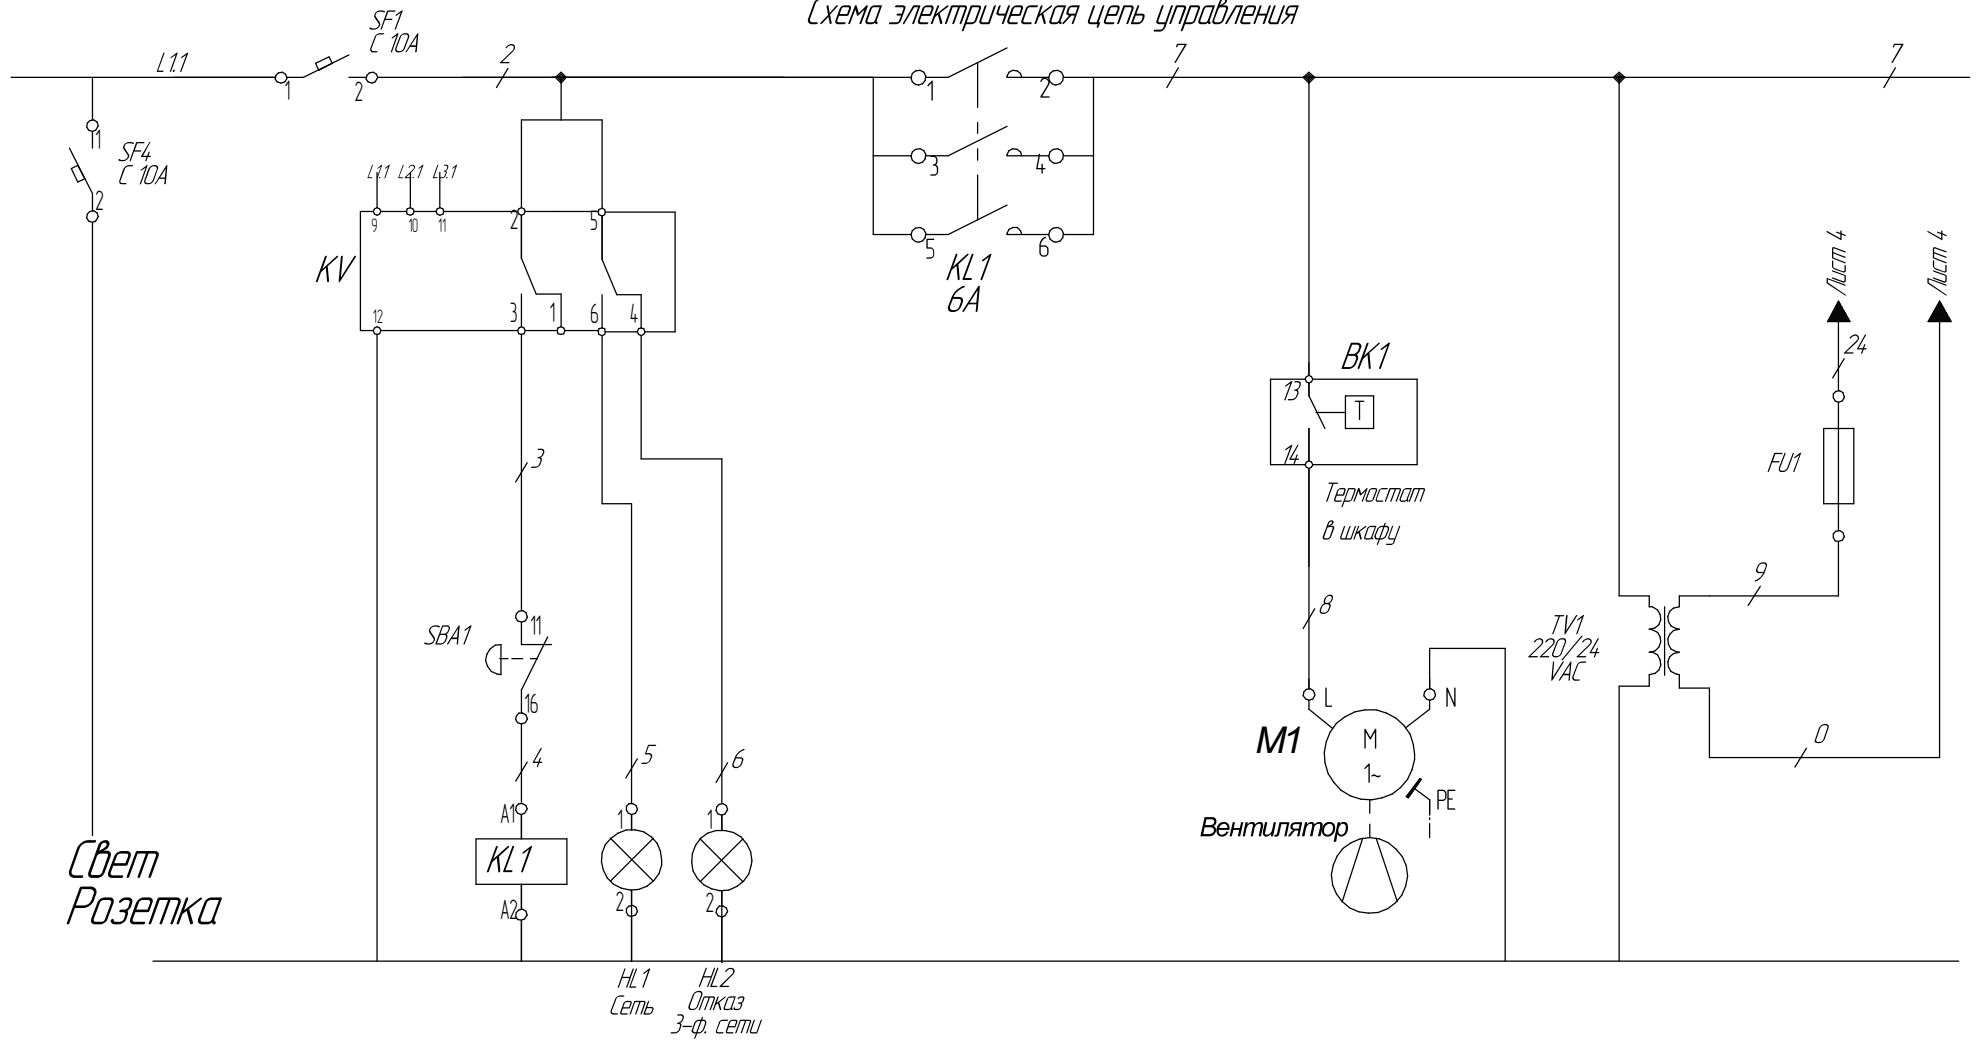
Схема электрическая цепь управления

SF1
C 10A

L1.1
1
2
2
7
7

1
2
3
4
5
6
KL1
6A

11
SF4
C 10A
2

L1.1 L2.1 L3.1
9 10 11
2 5
KV
3 1 6 4
12

3
11
SBA1
16
4
A1
KL1
A2

5
1
2
HL1
Сеть

6
1
2
HL2
Отказ
3-ф. сети

Свет
Розетка

BK1
13
T
14
Термостат
в шкафу
8
L
N
M1
M
1~
PE
Вентилятор

Лист 4
Лист 4
24
FU1
9
TV1
220/24
VAC
0